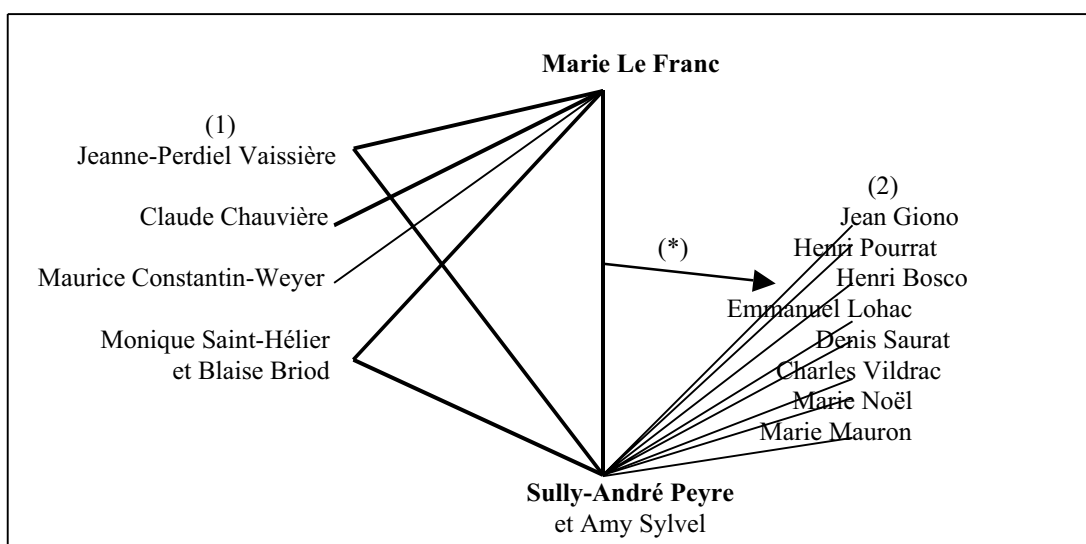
Marie Le Franc

(1)
Jeanne-Perdiel Vaissière

Claude Chauvière

Maurice Constantin-Weyer

Monique Saint-Hélier
et Blaise Briod

(*)

(2)
Jean Giono
Henri Pourrat
Henri Bosco
Emmanuel Lohac
Denis Saurat
Charles Vildrac
Marie Noël
Marie Mauron

Sully-André Peyre
et Amy Sylvel